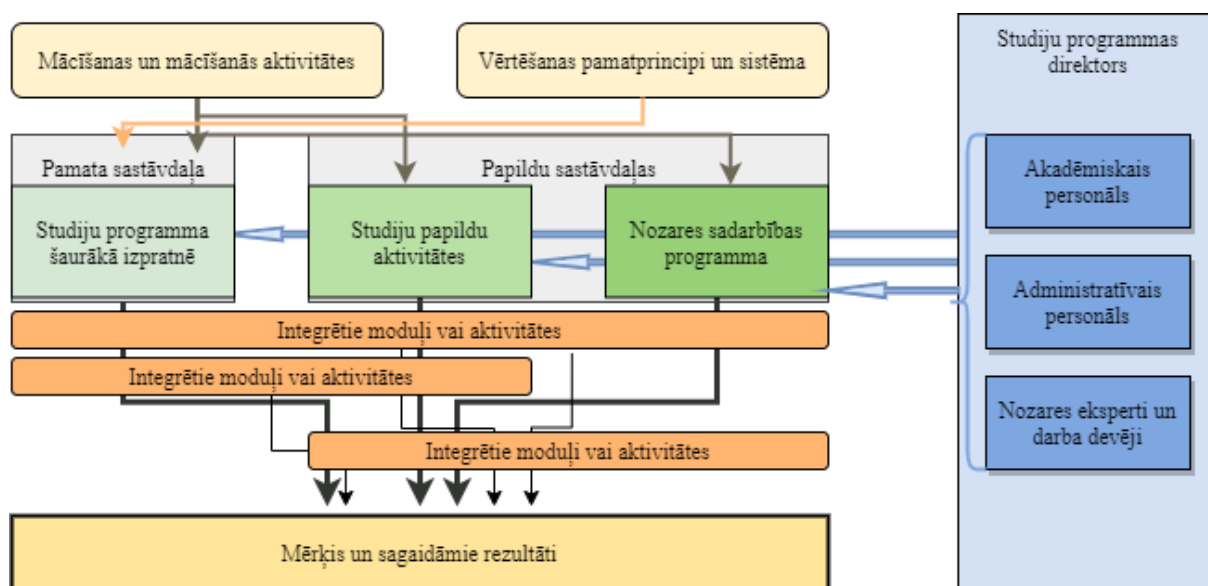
Mācīšanas un mācīšanās aktivitātes

Vērtēšanas pamatprincipi un sistēma

Studiju programmas direktors

Pamata sastāvdaļa

Papildu sastāvdaļas

Studiju programma šaurākā izpratnē

Studiju papildu aktivitātes

Nozares sadarbības programma

Akadēmiskais personāls

Administratīvais personāls

Nozares eksperti un darba devēji

Integrētie moduļi vai aktivitātes

Integrētie moduļi vai aktivitātes

Integrētie moduļi vai aktivitātes

Mērķis un sagaidāmie rezultāti